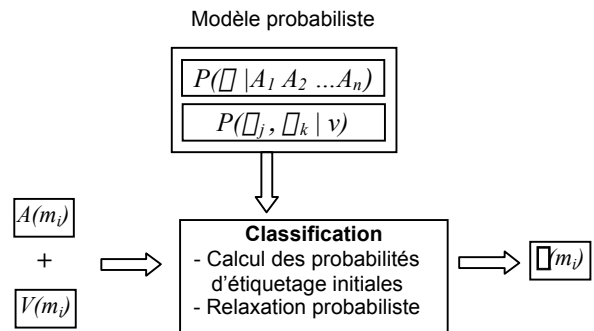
Modèle probabiliste

$P(\square \mid A_1 A_2 \ldots A_n)$

$P(\square_j , \square_k \mid v)$

$A(m_i)$

+

$V(m_i)$

**Classification**
- Calcul des probabilités d'étiquetage initiales
- Relaxation probabiliste

$\square(m_i)$